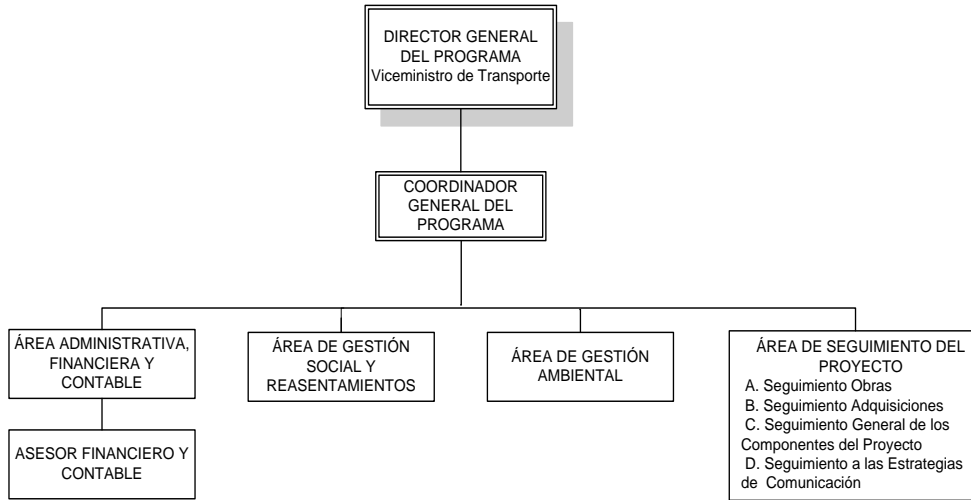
DIRECTOR GENERAL DEL PROGRAMA
Viceministro de Transporte

COORDINADOR GENERAL DEL PROGRAMA

ÁREA ADMINISTRATIVA, FINANCIERA Y CONTABLE

ASESOR FINANCIERO Y CONTABLE

ÁREA DE GESTIÓN SOCIAL Y REASENTAMIENTOS

ÁREA DE GESTIÓN AMBIENTAL

ÁREA DE SEGUIMIENTO DEL PROYECTO
A. Seguimiento Obras
B. Seguimiento Adquisiciones
C. Seguimiento General de los Componentes del Proyecto
D. Seguimiento a las Estrategias de Comunicación